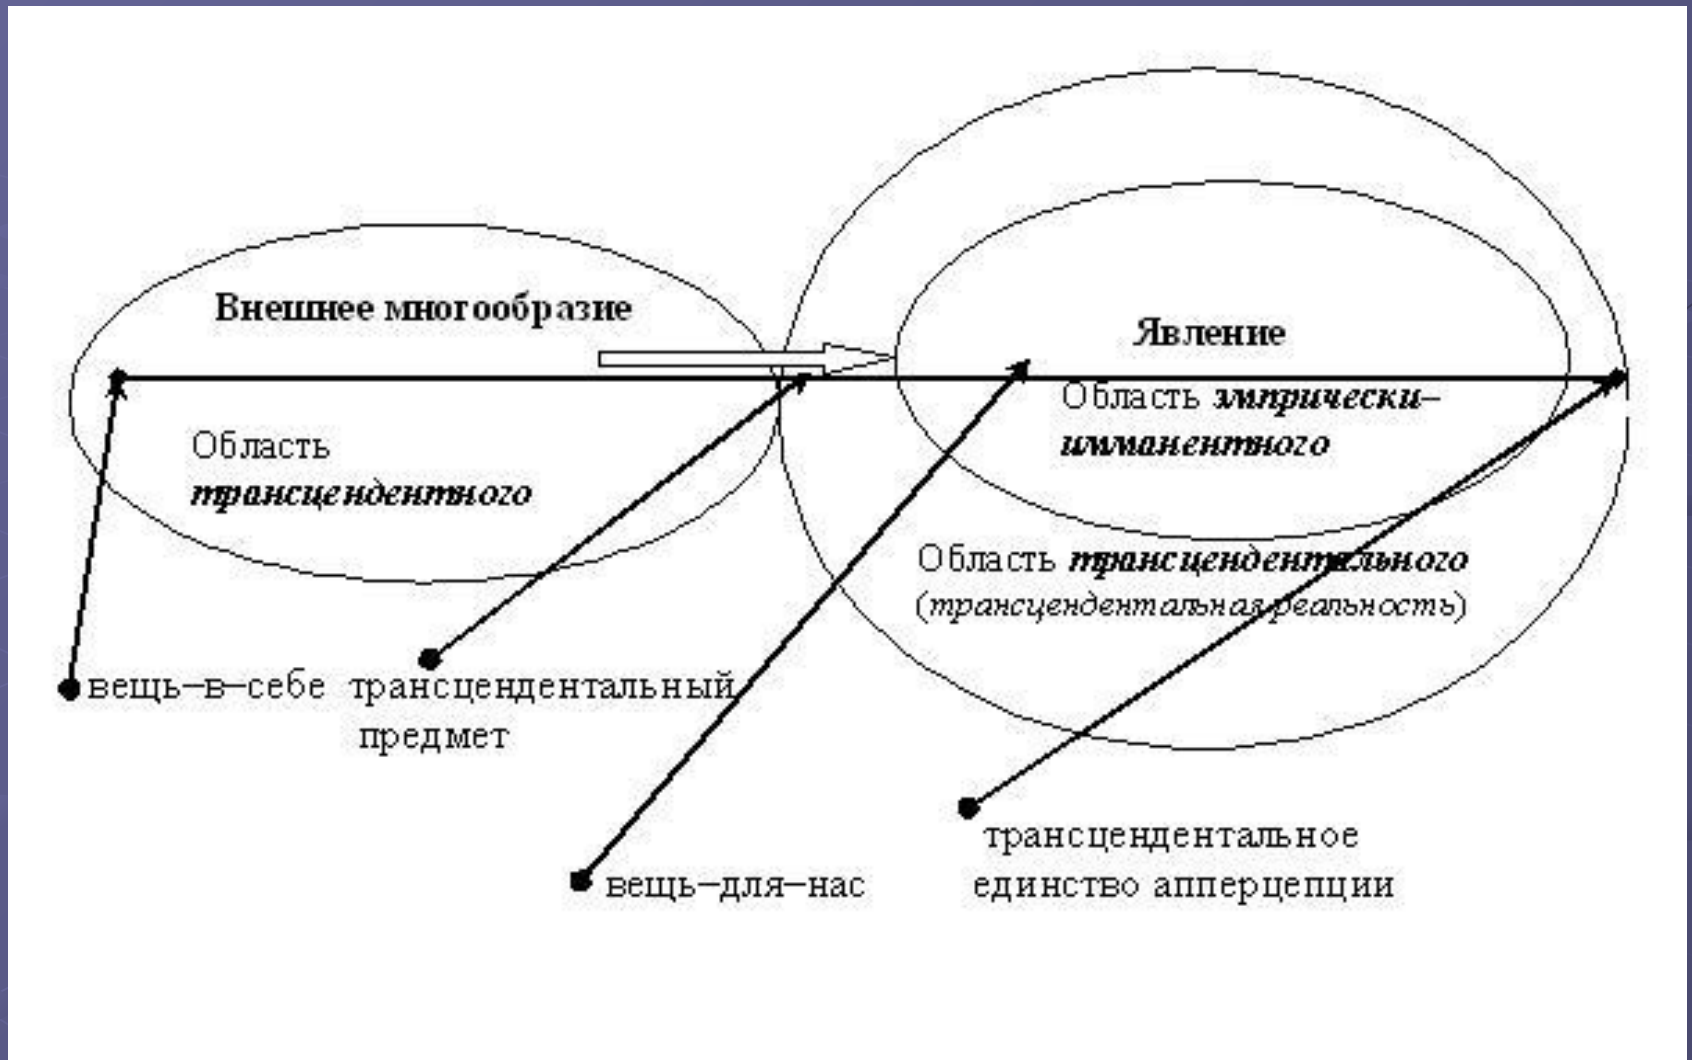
Внешнее многообразие

Явление

Область эмпирически–имманентного

Область трансцендентного

Область трансцендентального (трансцендентальная реальность)

вещь–в–себе

трансцендентальный предмет

вещь–для–нас

трансцендентальное единство апперцепции